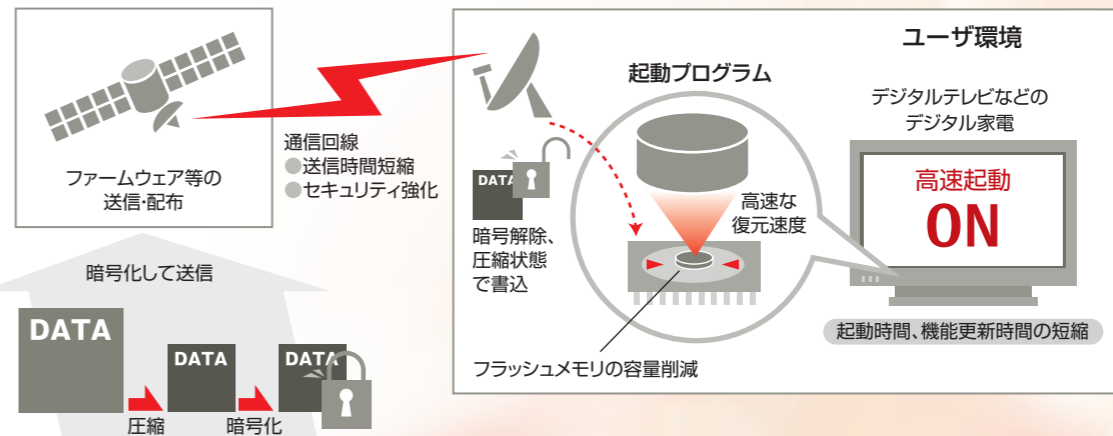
ファームウェア等の
送信･配布

通信回線
●送信時間短縮
●セキュリティ強化

暗号化して送信

DATA

DATA

DATA

圧縮

暗号化

ユーザ環境

起動プログラム

DATA

暗号解除、
圧縮状態
で書込

高速な
復元速度

フラッシュメモリの容量削減

デジタルテレビなどの
デジタル家電

高速起動
ON

起動時間、機能更新時間の短縮